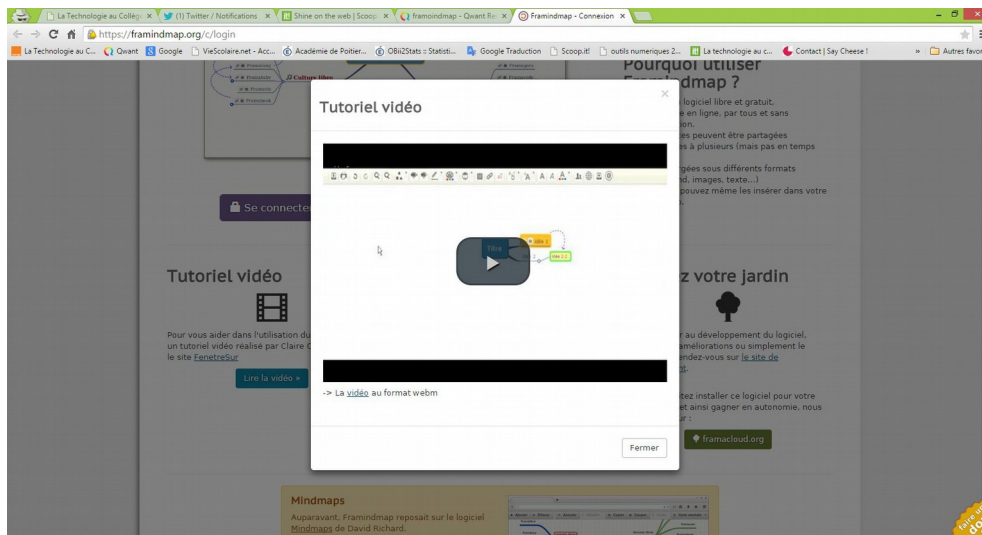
La Technologie au Collège × (1) Twitter / Notifications × Shine on the web | Scoop × framoindmap - Qwant Re × Framindmap - Connexion ×

https://framindmap.org/c/login

La Technologie au C... Qwant Google VieScolaire.net - Acc... Académie de Poitier... OBii2Stats :: Statisti... Google Traduction Scoop.it! outils numeriques 2... La technologie au c... Contact | Say Cheese ! » Autres favoris

Culture libre

Pourquoi utiliser Framindmap ?

logiciel libre et gratuit.
e en ligne, par tous et sans
ion.
tes peuvent être partagées
es à plusieurs (mais pas en temps

gées sous différents formats
d, images, texte...)
pouvez même les insérer dans votre

Se connecter

Tutoriel vidéo

Pour vous aider dans l'utilisation du
un tutoriel vidéo réalisé par Claire C
le site FenetreSur

Lire la vidéo »

z votre jardin

r au développement du logiciel,
améliorations ou simplement le
endez-vous sur le site de

tez installer ce logiciel pour votre
et ainsi gagner en autonomie, nous
r :

framacloud.org

Tutoriel vidéo

×

Titre
Idée 1
Idée 2.1

-> La vidéo au format webm

Fermer

Mindmaps

Auparavant, Framindmap reposait sur le logiciel Mindmaps de David Richard.